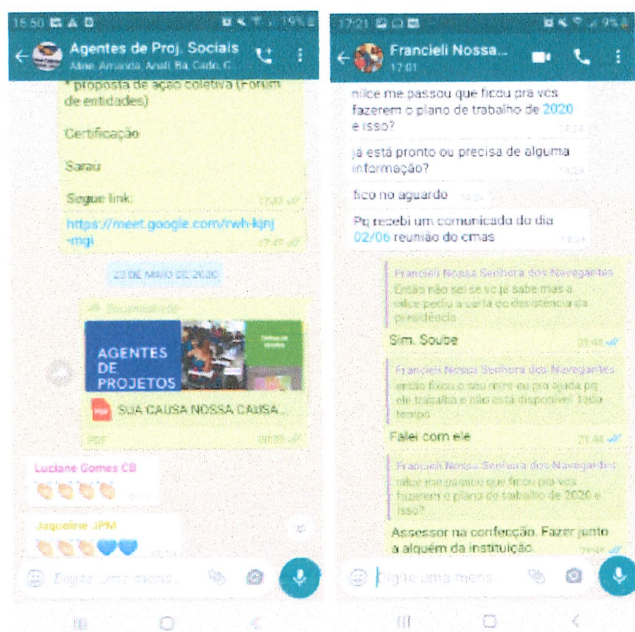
15:50 19%

Agentes de Proj. Sociais
Aline, Amanda, Anali Ba, Cado, C

* proposta de ação coletiva (Forum de entidades)

Certificação

Sarau

Segue link:
https://meet.google.com/rwh-kjnj-mgi 17:07

23 DE MAIO DE 2020

Encaminhada

AGENTES DE PROJETOS

SUA CAUSA NOSSA CAUSA...
PDF 00:30

Luciane Gomes CB
👏👏👏👏

Jaqueline JPM
👏👏👏💙💙

Digite uma mens...

17:21 9%

Francieli Nossa...
17:01

nilce me passou que ficou pra vcs fazerem o plano de trabalho de 2020 e isso?

ja está pronto ou precisa de alguma informação?

fico no aguardo

Pq recebi um comunicado do dia 02/06 reunião do cmas

Francieli Nossa Senhora dos Navegantes
Então não sei se vc já sabe mas a nilce pediu a carta de desistencia da presidência

Sim. Soube 21:44

Francieli Nossa Senhora dos Navegantes
então ficou o seu mire ou pra ajuda pq ele trabalha e não está disponível. Todo tempo

Falei com ele 21:44

Francieli Nossa Senhora dos Navegantes
nilce me passou que ficou pra vcs fazerem o plano de trabalho de 2020 e isso?

Assessor na confecção. Fazer junto a alguém da instituição.

Digite uma mens...